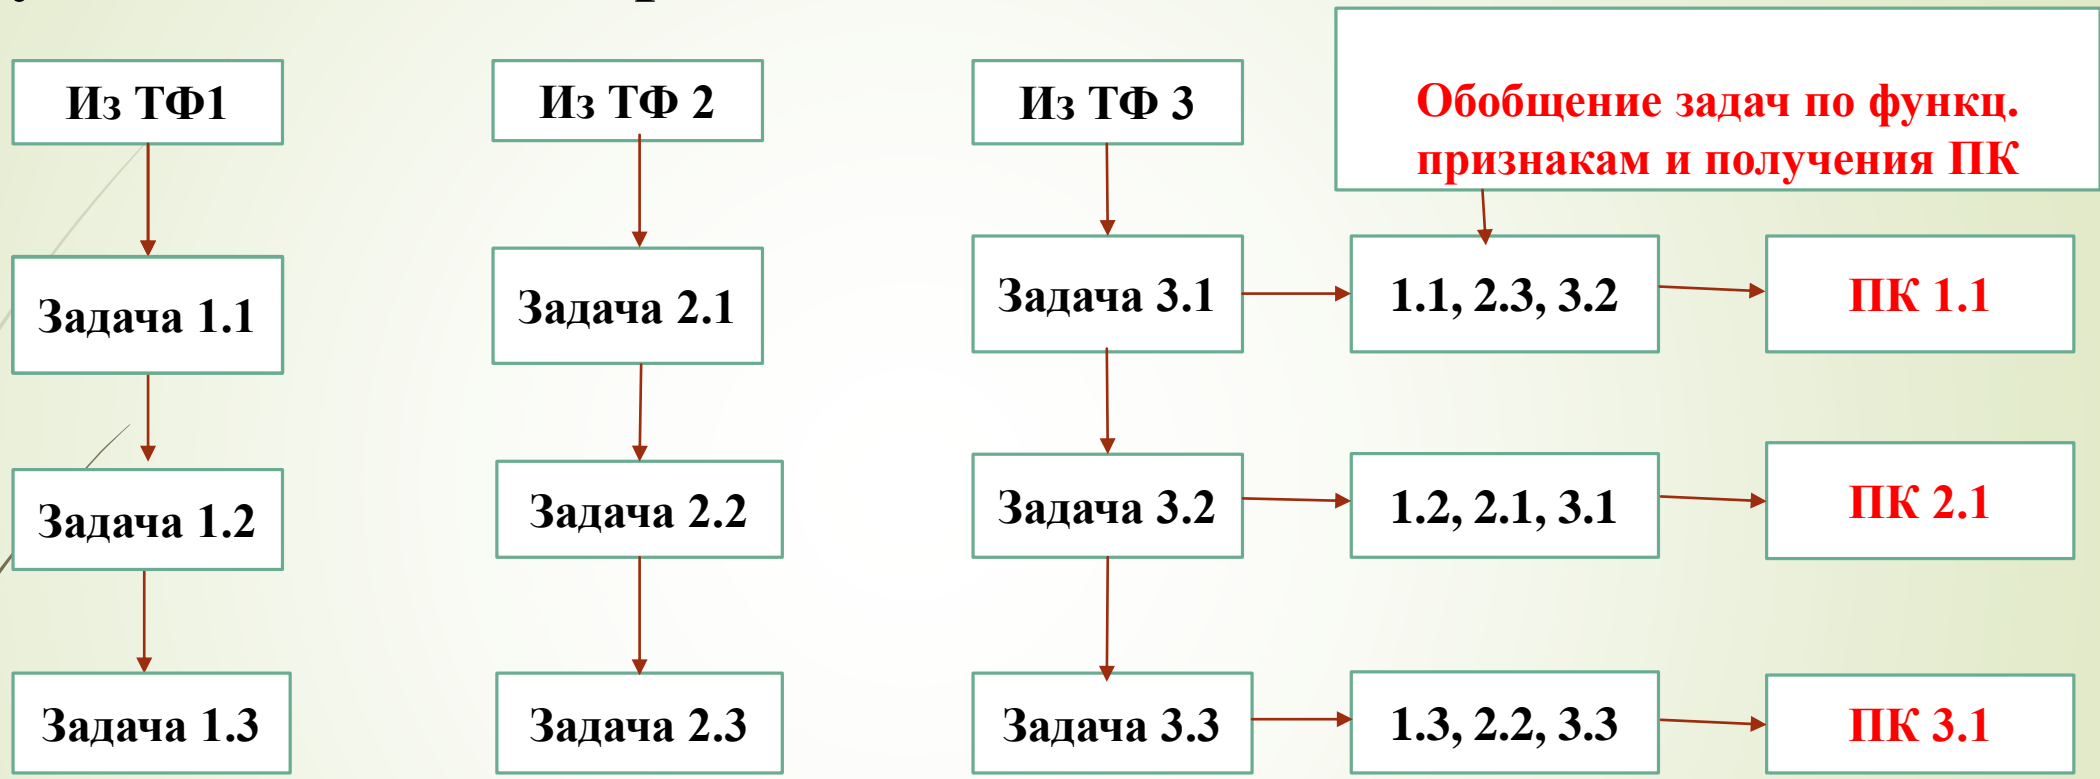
Из ТФ1

Задача 1.1

Задача 1.2

Задача 1.3

Из ТФ 2

Задача 2.1

Задача 2.2

Задача 2.3

Из ТФ 3

Задача 3.1

Задача 3.2

Задача 3.3

Обобщение задач по функц. признакам и получения ПК

1.1, 2.3, 3.2

1.2, 2.1, 3.1

1.3, 2.2, 3.3

ПК 1.1

ПК 2.1

ПК 3.1